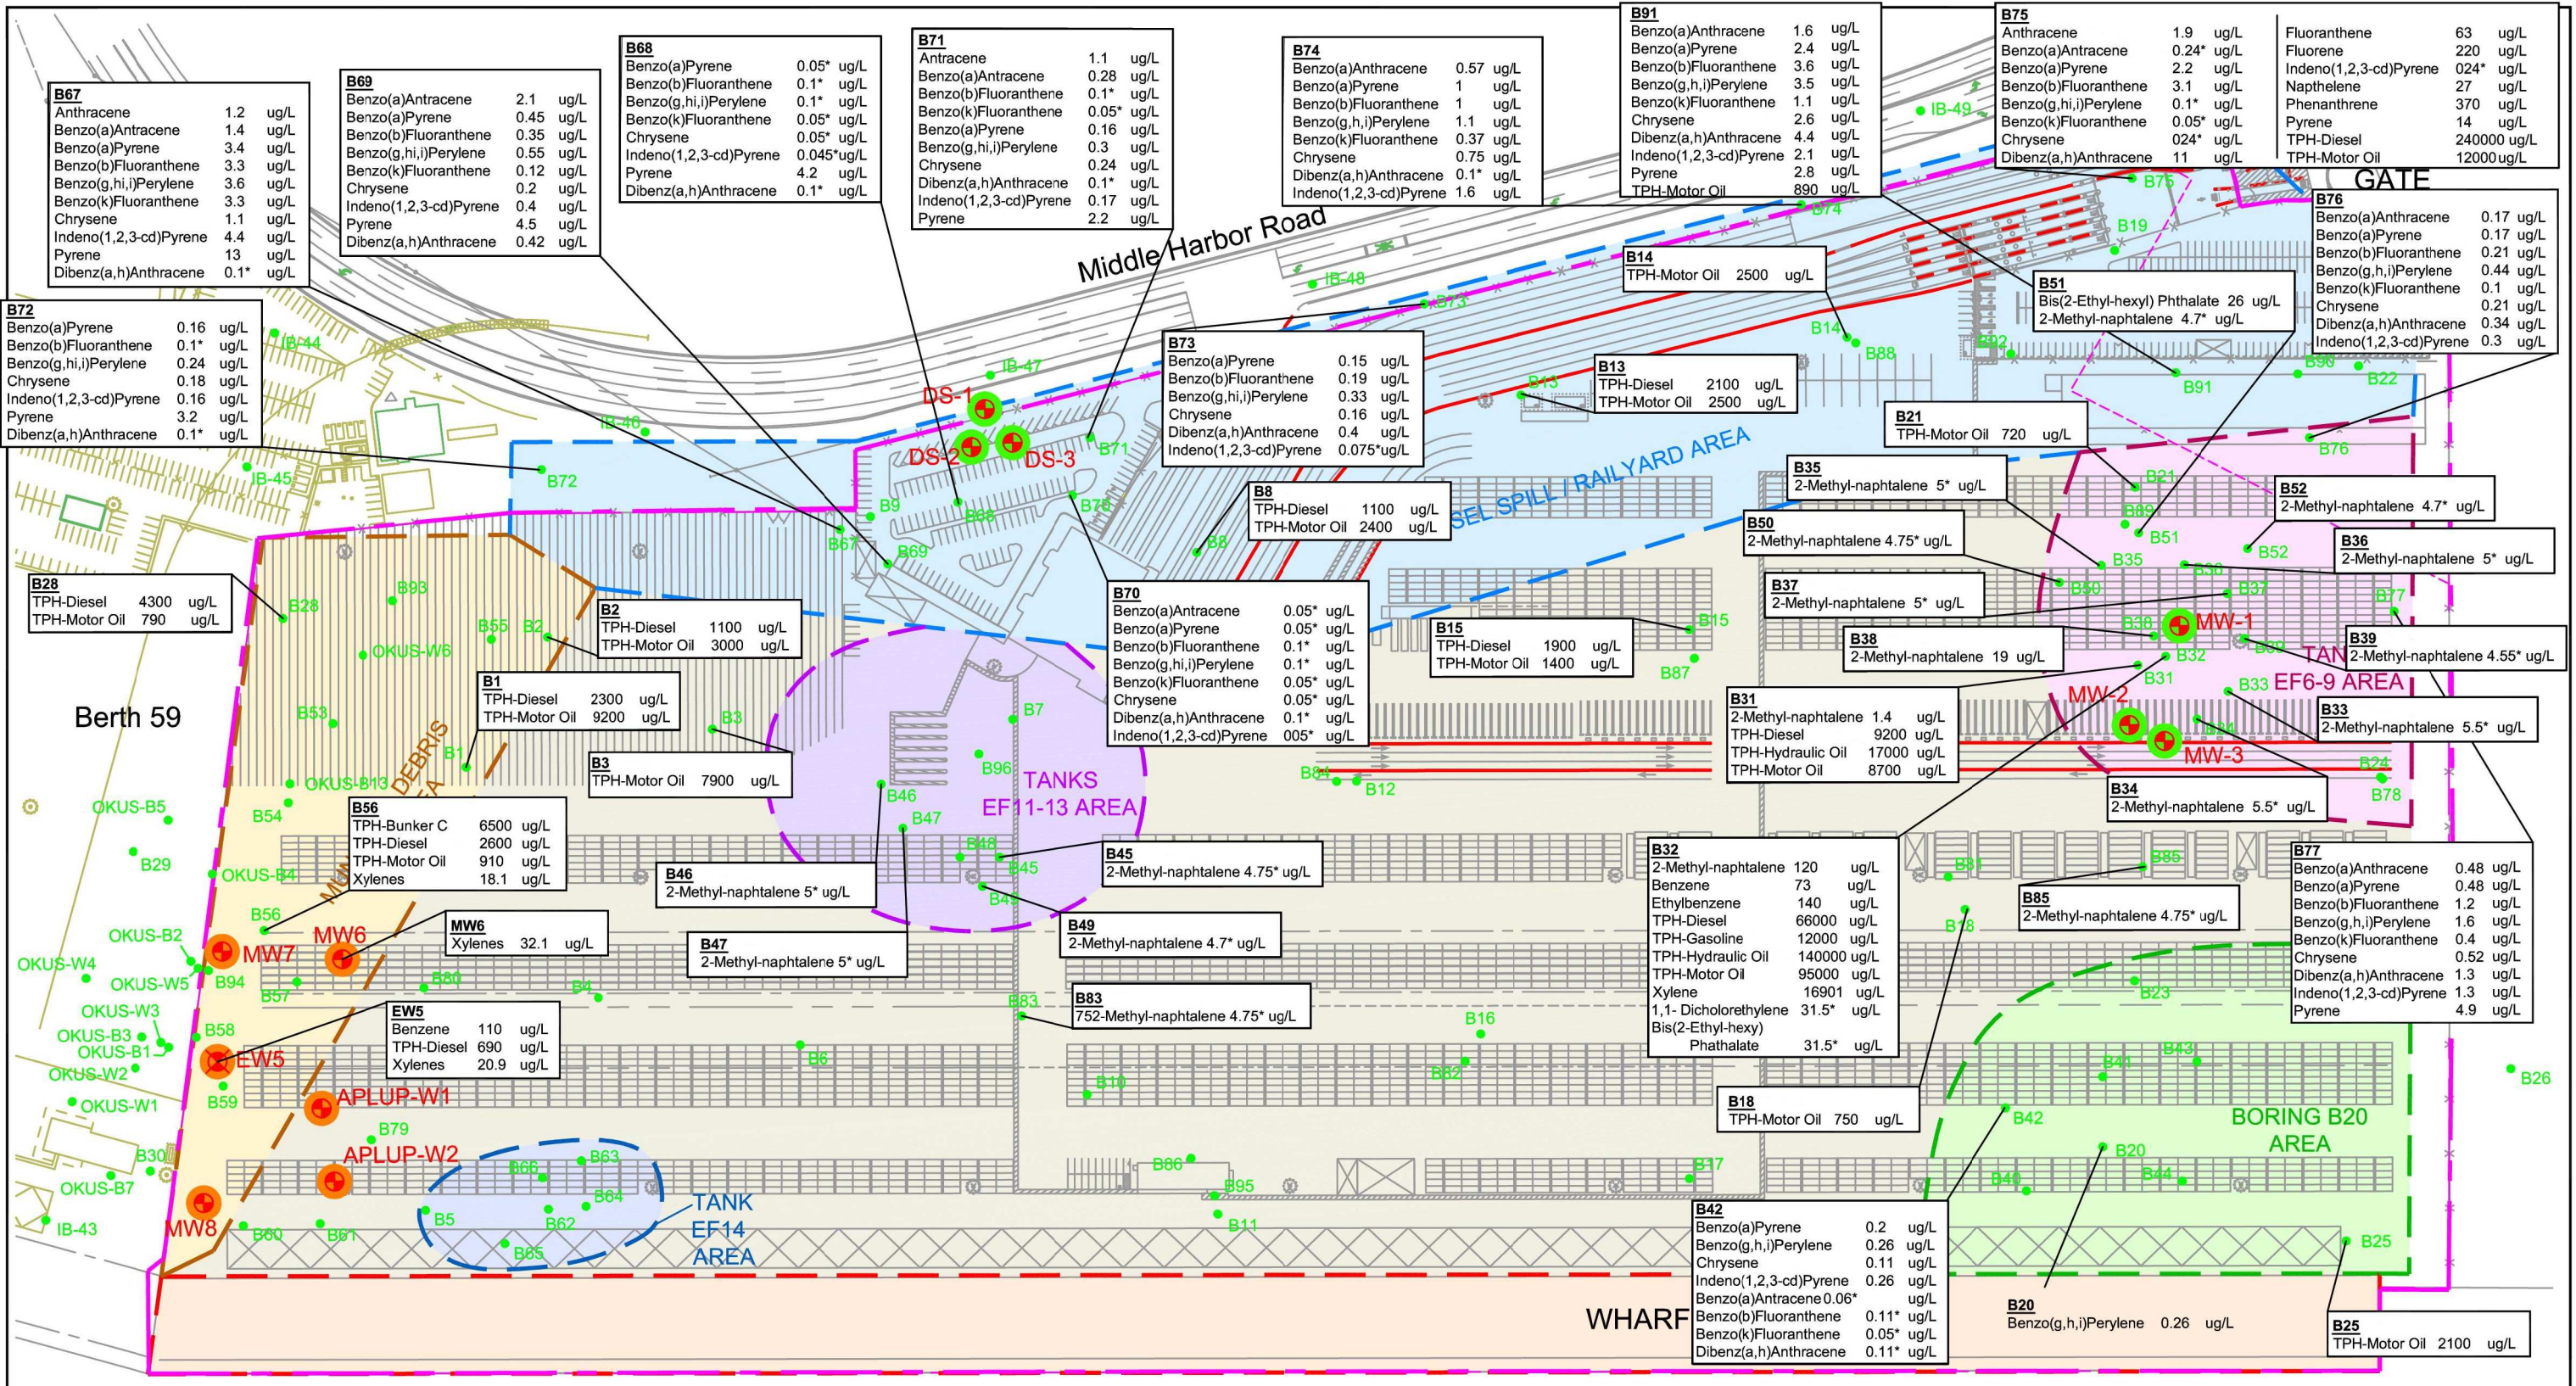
B67
| | | |
|---|---|---|
| Anthracene | 1.2 | ug/L |
| Benzo(a)Antracene | 1.4 | ug/L |
| Benzo(a)Pyrene | 3.4 | ug/L |
| Benzo(b)Fluoranthene | 3.3 | ug/L |
| Benzo(g,h,i)Perylene | 3.6 | ug/L |
| Benzo(k)Fluoranthene | 3.3 | ug/L |
| Chrysene | 1.1 | ug/L |
| Indeno(1,2,3-cd)Pyrene | 4.4 | ug/L |
| Pyrene | 13 | ug/L |
| Dibenz(a,h)Anthracene | 0.1* | ug/L |

B69
| | | |
|---|---|---|
| Benzo(a)Antracene | 2.1 | ug/L |
| Benzo(a)Pyrene | 0.45 | ug/L |
| Benzo(b)Fluoranthene | 0.35 | ug/L |
| Benzo(g,hi,i)Perylene | 0.55 | ug/L |
| Benzo(k)Fluoranthene | 0.12 | ug/L |
| Chrysene | 0.2 | ug/L |
| Indeno(1,2,3-cd)Pyrene | 0.4 | ug/L |
| Pyrene | 4.5 | ug/L |
| Dibenz(a,h)Anthracene | 0.42 | ug/L |

B68
| | | |
|---|---|---|
| Benzo(a)Pyrene | 0.05* | ug/L |
| Benzo(b)Fluoranthene | 0.1* | ug/L |
| Benzo(g,hi,i)Perylene | 0.1* | ug/L |
| Benzo(k)Fluoranthene | 0.05* | ug/L |
| Chrysene | 0.05* | ug/L |
| Indeno(1,2,3-cd)Pyrene | 0.045* | ug/L |
| Pyrene | 4.2 | ug/L |
| Dibenz(a,h)Anthracene | 0.1* | ug/L |

B71
| | | |
|---|---|---|
| Antracene | 1.1 | ug/L |
| Benzo(a)Antracene | 0.28 | ug/L |
| Benzo(b)Fluoranthene | 0.1* | ug/L |
| Benzo(k)Fluoranthene | 0.05* | ug/L |
| Benzo(a)Pyrene | 0.16 | ug/L |
| Benzo(g,hi,i)Perylene | 0.3 | ug/L |
| Chrysene | 0.24 | ug/L |
| Dibenz(a,h)Anthracene | 0.1* | ug/L |
| Indeno(1,2,3-cd)Pyrene | 0.17 | ug/L |
| Pyrene | 2.2 | ug/L |

B74
| | | |
|---|---|---|
| Benzo(a)Anthracene | 0.57 | ug/L |
| Benzo(a)Pyrene | 1 | ug/L |
| Benzo(b)Fluoranthene | 1 | ug/L |
| Benzo(g,h,i)Perylene | 1.1 | ug/L |
| Benzo(k)Fluoranthene | 0.37 | ug/L |
| Chrysene | 0.75 | ug/L |
| Dibenz(a,h)Anthracene | 0.1* | ug/L |
| Indeno(1,2,3-cd)Pyrene | 1.6 | ug/L |

B91
| | | |
|---|---|---|
| Benzo(a)Anthracene | 1.6 | ug/L |
| Benzo(a)Pyrene | 2.4 | ug/L |
| Benzo(b)Fluoranthene | 3.6 | ug/L |
| Benzo(g,h,i)Perylene | 3.5 | ug/L |
| Benzo(k)Fluoranthene | 1.1 | ug/L |
| Chrysene | 2.6 | ug/L |
| Dibenz(a,h)Anthracene | 4.4 | ug/L |
| Indeno(1,2,3-cd)Pyrene | 2.1 | ug/L |
| Pyrene | 2.8 | ug/L |
| TPH-Motor Oil | 890 | ug/L |

B75
| | | |
|---|---|---|
| Anthracene | 1.9 | ug/L |
| Benzo(a)Antracene | 0.24* | ug/L |
| Benzo(a)Pyrene | 2.2 | ug/L |
| Benzo(b)Fluoranthene | 3.1 | ug/L |
| Benzo(g,h,i)Perylene | 0.1* | ug/L |
| Benzo(k)Fluoranthene | 0.05* | ug/L |
| Chrysene | 024* | ug/L |
| Dibenz(a,h)Anthracene | 11 | ug/L |
| Fluoranthene | 63 | ug/L |
| Fluorene | 220 | ug/L |
| Indeno(1,2,3-cd)Pyrene | 024* | ug/L |
| Napthelene | 27 | ug/L |
| Phenanthrene | 370 | ug/L |
| Pyrene | 14 | ug/L |
| TPH-Diesel | 240000 | ug/L |
| TPH-Motor Oil | 12000 | ug/L |

GATE

B76
| | | |
|---|---|---|
| Benzo(a)Anthracene | 0.17 | ug/L |
| Benzo(a)Pyrene | 0.17 | ug/L |
| Benzo(b)Fluoranthene | 0.21 | ug/L |
| Benzo(g,h,i)Perylene | 0.44 | ug/L |
| Benzo(k)Fluoranthene | 0.1 | ug/L |
| Chrysene | 0.21 | ug/L |
| Dibenz(a,h)Anthracene | 0.34 | ug/L |
| Indeno(1,2,3-cd)Pyrene | 0.3 | ug/L |

Middle Harbor Road

B72
| | | |
|---|---|---|
| Benzo(a)Pyrene | 0.16 | ug/L |
| Benzo(b)Fluoranthene | 0.1* | ug/L |
| Benzo(g,hi,i)Perylene | 0.24 | ug/L |
| Chrysene | 0.18 | ug/L |
| Indeno(1,2,3-cd)Pyrene | 0.16 | ug/L |
| Pyrene | 3.2 | ug/L |
| Dibenz(a,h)Anthracene | 0.1* | ug/L |

B14 TPH-Motor Oil 2500 ug/L

B51 Bis(2-Ethyl-hexyl) Phthalate 26 ug/L
2-Methyl-naphtalene 4.7* ug/L

B73
| | | |
|---|---|---|
| Benzo(a)Pyrene | 0.15 | ug/L |
| Benzo(b)Fluoranthene | 0.19 | ug/L |
| Benzo(g,h,i)Perylene | 0.33 | ug/L |
| Chrysene | 0.16 | ug/L |
| Dibenz(a,h)Anthracene | 0.4 | ug/L |
| Indeno(1,2,3-cd)Pyrene | 0.075* | ug/L |

B13
TPH-Diesel 2100 ug/L
TPH-Motor Oil 2500 ug/L

B21 TPH-Motor Oil 720 ug/L

DS-1 DS-2 DS-3

IB-49 IB-48 IB-47 IB-46 IB-45 IB-44 B75 B74 B19 B73 B14 B88 B92 B90 B22 B13 B91 B76 B71 B72 B9 B68 B70 B67 B69 B8

SEL SPILL / RAILYARD AREA

B35 2-Methyl-naphtalene 5* ug/L

B8
TPH-Diesel 1100 ug/L
TPH-Motor Oil 2400 ug/L

B52 2-Methyl-naphtalene 4.7* ug/L

B50 2-Methyl-naphtalene 4.75* ug/L

B36 2-Methyl-naphtalene 5* ug/L

B28
TPH-Diesel 4300 ug/L
TPH-Motor Oil 790 ug/L

B2
TPH-Diesel 1100 ug/L
TPH-Motor Oil 3000 ug/L

B70
| | | |
|---|---|---|
| Benzo(a)Antracene | 0.05* | ug/L |
| Benzo(a)Pyrene | 0.05* | ug/L |
| Benzo(b)Fluoranthene | 0.1* | ug/L |
| Benzo(g,h,i)Perylene | 0.1* | ug/L |
| Benzo(k)Fluoranthene | 0.05* | ug/L |
| Chrysene | 0.05* | ug/L |
| Dibenz(a,h)Anthracene | 0.1* | ug/L |
| Indeno(1,2,3-cd)Pyrene | 005* | ug/L |

B37 2-Methyl-naphtalene 5* ug/L

B15
TPH-Diesel 1900 ug/L
TPH-Motor Oil 1400 ug/L

B38 2-Methyl-naphtalene 19 ug/L

B39 2-Methyl-naphtalene 4.55* ug/L

TAN EF6-9 AREA

B1
TPH-Diesel 2300 ug/L
TPH-Motor Oil 9200 ug/L

B31
| | | |
|---|---|---|
| 2-Methyl-naphtalene | 1.4 | ug/L |
| TPH-Diesel | 9200 | ug/L |
| TPH-Hydraulic Oil | 17000 | ug/L |
| TPH-Motor Oil | 8700 | ug/L |

B33 2-Methyl-naphtalene 5.5* ug/L

MW-1 MW-2 MW-3

Berth 59

B3 TPH-Motor Oil 7900 ug/L

TANKS EF11-13 AREA

DEBRIS

B34 2-Methyl-naphtalene 5.5* ug/L

B56
| | | |
|---|---|---|
| TPH-Bunker C | 6500 | ug/L |
| TPH-Diesel | 2600 | ug/L |
| TPH-Motor Oil | 910 | ug/L |
| Xylenes | 18.1 | ug/L |

B45 2-Methyl-naphtalene 4.75* ug/L

B32
| | | |
|---|---|---|
| 2-Methyl-naphtalene | 120 | ug/L |
| Benzene | 73 | ug/L |
| Ethylbenzene | 140 | ug/L |
| TPH-Diesel | 66000 | ug/L |
| TPH-Gasoline | 12000 | ug/L |
| TPH-Hydraulic Oil | 140000 | ug/L |
| TPH-Motor Oil | 95000 | ug/L |
| Xylene | 16901 | ug/L |
| 1,1- Dicholorethylene | 31.5* | ug/L |
| Bis(2-Ethyl-hexy) Phathalate | 31.5* | ug/L |

B77
| | | |
|---|---|---|
| Benzo(a)Anthracene | 0.48 | ug/L |
| Benzo(a)Pyrene | 0.48 | ug/L |
| Benzo(b)Fluoranthene | 1.2 | ug/L |
| Benzo(g,h,i)Perylene | 1.6 | ug/L |
| Benzo(k)Fluoranthene | 0.4 | ug/L |
| Chrysene | 0.52 | ug/L |
| Dibenz(a,h)Anthracene | 1.3 | ug/L |
| Indeno(1,2,3-cd)Pyrene | 1.3 | ug/L |
| Pyrene | 4.9 | ug/L |

B46 2-Methyl-naphtalene 5* ug/L

B85 2-Methyl-naphtalene 4.75* ug/L

MW6 Xylenes 32.1 ug/L

B49 2-Methyl-naphtalene 4.7* ug/L

B47 2-Methyl-naphtalene 5* ug/L

MW7 MW6 OKUS-B2 OKUS-W4 OKUS-W5 B94 B57 OKUS-W3 OKUS-B3 OKUS-B1 OKUS-W2 OKUS-W1 OKUS-B7 IB-43 OKUS-B5 B29 OKUS-B4 B56 OKUS-B13 B54 B53 OKUS-W6 B93 B55 B28

B83 752-Methyl-naphtalene 4.75* ug/L

EW5
| | | |
|---|---|---|
| Benzene | 110 | ug/L |
| TPH-Diesel | 690 | ug/L |
| Xylenes | 20.9 | ug/L |

EW5 APLUP-W1 APLUP-W2 MW8 B58 B59 B79 B30 B60 B61 B5 B62 B63 B64 B65 B66 B86 B95 B11 B17 B16 B82 B10 B6 B4 B80

TANK EF14 AREA

B18 TPH-Motor Oil 750 ug/L

BORING B20 AREA

B42
| | | |
|---|---|---|
| Benzo(a)Pyrene | 0.2 | ug/L |
| Benzo(g,h,i)Perylene | 0.26 | ug/L |
| Chrysene | 0.11 | ug/L |
| Indeno(1,2,3-cd)Pyrene | 0.26 | ug/L |
| Benzo(a)Antracene | 0.06* | ug/L |
| Benzo(b)Fluoranthene | 0.11* | ug/L |
| Benzo(k)Fluoranthene | 0.05* | ug/L |
| Dibenz(a,h)Anthracene | 0.11* | ug/L |

WHARF

B20 Benzo(g,h,i)Perylene 0.26 ug/L

B25 TPH-Motor Oil 2100 ug/L

B26 B41 B43 B42 B20 B40 B44 B25 B23 B81 B78 B24 B12 B84 B87 B7 B96 B46 B47 B48 B45 B49